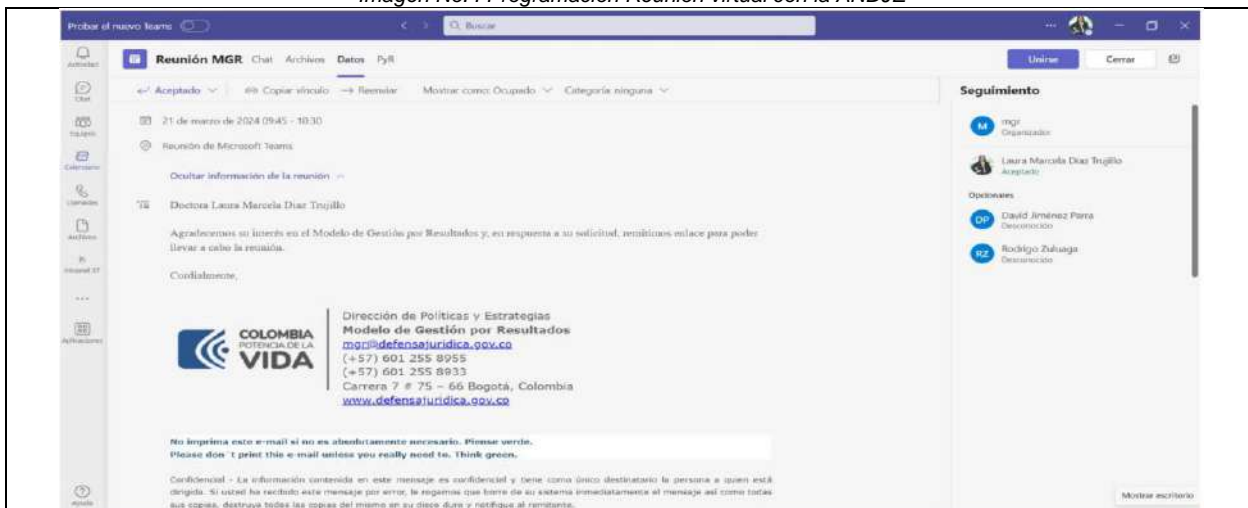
Imagen No. 1 Programación Reunión virtual con la ANDJE

Probar el nuevo Teams

Buscar

Actividad
Chat
Equipos
Calendario
Llamadas
Archivos
Intranet OT
...
Aplicaciones
Ayuda

Reunión MGR Chat Archivos Datos PyR

Unirse Cerrar

Aceptado Copiar vínculo Reenviar Mostrar como: Ocupado Categoría: ninguna

21 de marzo de 2024 09:45 - 10:30

Reunión de Microsoft Teams

Ocultar información de la reunión

Doctora Laura Marcela Diaz Trujillo

Agradecemos su interés en el Modelo de Gestión por Resultados y, en respuesta a su solicitud, remitimos enlace para poder llevar a cabo la reunión.

Cordialmente,

COLOMBIA POTENCIA DE LA VIDA

Dirección de Políticas y Estrategias
Modelo de Gestión por Resultados
mgr@defensajuridica.gov.co
(+57) 601 255 8955
(+57) 601 255 8933
Carrera 7 # 75 – 66 Bogotá, Colombia
www.defensajuridica.gov.co

No imprima este e-mail si no es absolutamente necesario. Piense verde.
Please don´t print this e-mail unless you really need to. Think green.

Confidencial - La información contenida en este mensaje es confidencial y tiene como único destinatario la persona a quien está dirigida. Si usted ha recibido este mensaje por error, le rogamos que borre de su sistema inmediatamente el mensaje así como todas sus copias, destruya todas las copias del mismo en su disco duro y notifique al remitente.

Seguimiento

mgr
Organizador

Laura Marcela Diaz Trujillo
Aceptado

Opcionales

David Jiménez Parra
Desconocido

Rodrigo Zuluaga
Desconocido

Mostrar escritorio